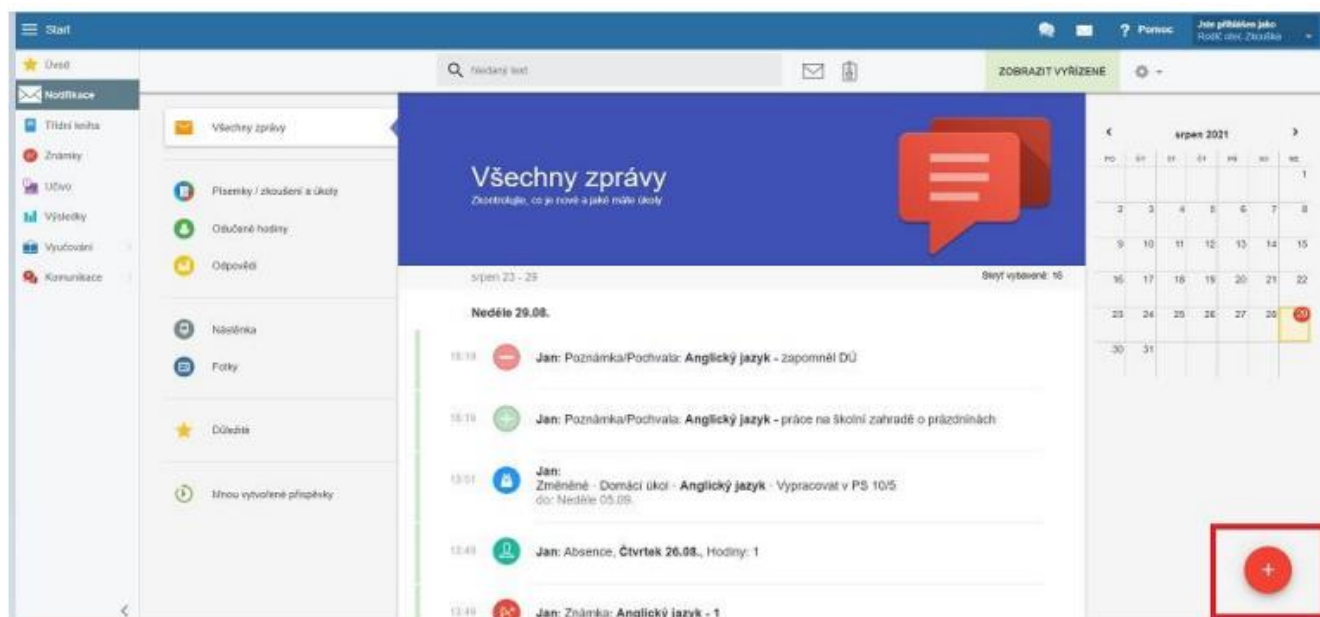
Start

? Pomoc

Jste přihlášen jako
Rodič otec Zkouška

Úvod
Notifikace
Třídní kniha
Známky
Učivo
Výsledky
Vyučování
Komunikace

Hledaný text

ZOBRAZIT VYŘÍZENÉ

Všechny zprávy

Písemky / zkoušení a úkoly
Odučené hodiny
Odpovědi

Nástěnka
Fotky

Důležité

Mnou vytvořené příspěvky

Všechny zprávy
Zkontrolujte, co je nové a jaké máte úkoly

srpen 23 - 29

Skrýt vybavené: 16

Neděle 29.08.

16:19 Jan: Poznámka/Pochvala: Anglický jazyk - zapomněl DÚ

16:19 Jan: Poznámka/Pochvala: Anglický jazyk - práce na školní zahradě o prázdninách

13:51 Jan:
Změněné · Domácí úkol · Anglický jazyk · Vypracovat v PS 10/5
do: Neděle 05.09.

13:49 Jan: Absence, Čtvrtek 26.08., Hodiny: 1

13:49 Jan: Známka: Anglický jazyk - 1

srpen 2021

| PO | ÚT | ST | ČT | PÁ | SO | NE |
|---|---|---|---|---|---|---|
| | | | | | | 1 |
| 2 | 3 | 4 | 5 | 6 | 7 | 8 |
| 9 | 10 | 11 | 12 | 13 | 14 | 15 |
| 16 | 17 | 18 | 19 | 20 | 21 | 22 |
| 23 | 24 | 25 | 26 | 27 | 28 | 29 |
| 30 | 31 | | | | | |

+